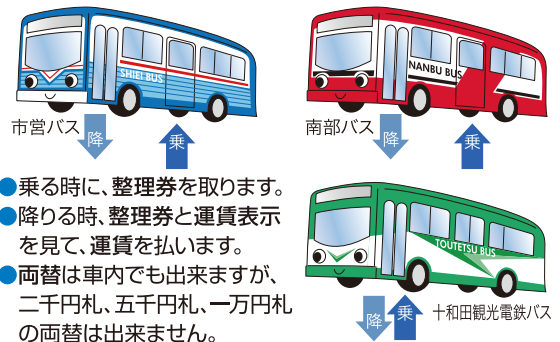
SHIEI BUS
市営バス
降
乗
NANBU BUS
南部バス
降
乗
●乗る時に、整理券を取ります。
●降りる時、整理券と運賃表示を見て、運賃を払います。
●両替は車内でも出来ますが、二千円札、五千円札、一万円札の両替は出来ません。
TOUTETSU BUS
降
乗
十和田観光電鉄バス